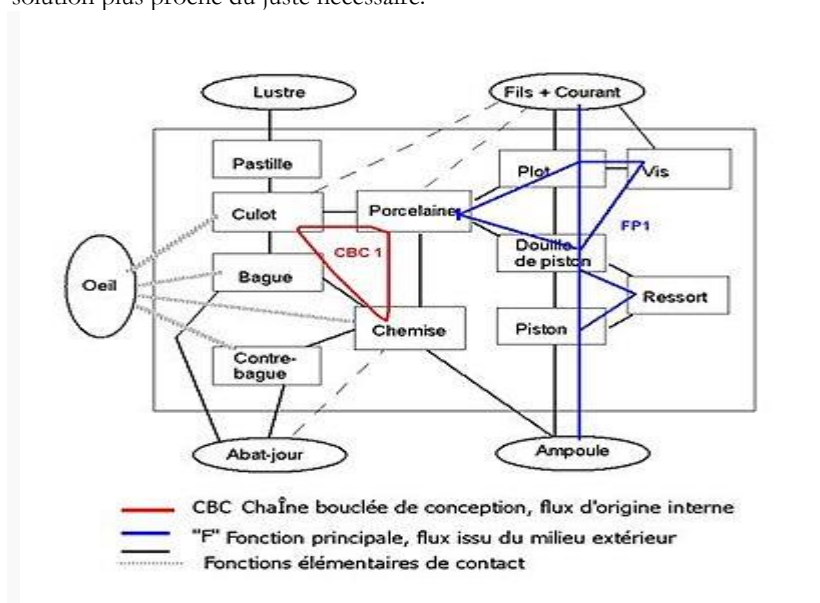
solution plus proche du juste nécessaire.

Lustre

Fils + Courant

Pastille

Plot

Vis

Culot

Porcelaine

FP1

CBC 1

Douille de piston

Oeil

Bague

Ressort

Chemise

Piston

Contre-bague

Abat-jour

Ampoule

CBC Chaîne bouclée de conception, flux d'origine interne

"F" Fonction principale, flux issu du milieu extérieur

Fonctions élémentaires de contact